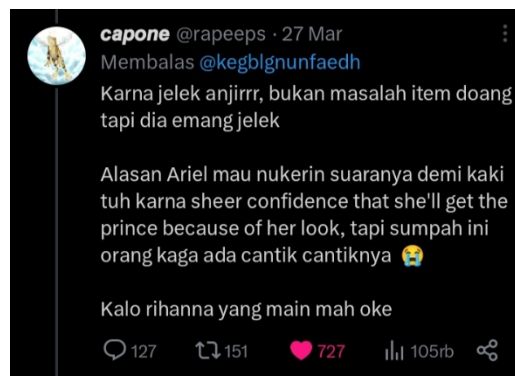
capone @rapeeps · 27 Mar
Membalas @kegblgnunfaedh
Karna jelek anjirrr, bukan masalah item doang tapi dia emang jelek

Alasan Ariel mau nukerin suaranya demi kaki tuh karna sheer confidence that she'll get the prince because of her look, tapi sumpah ini orang kaga ada cantik cantiknya 😭

Kalo rihanna yang main mah oke

127 151 727 105rb